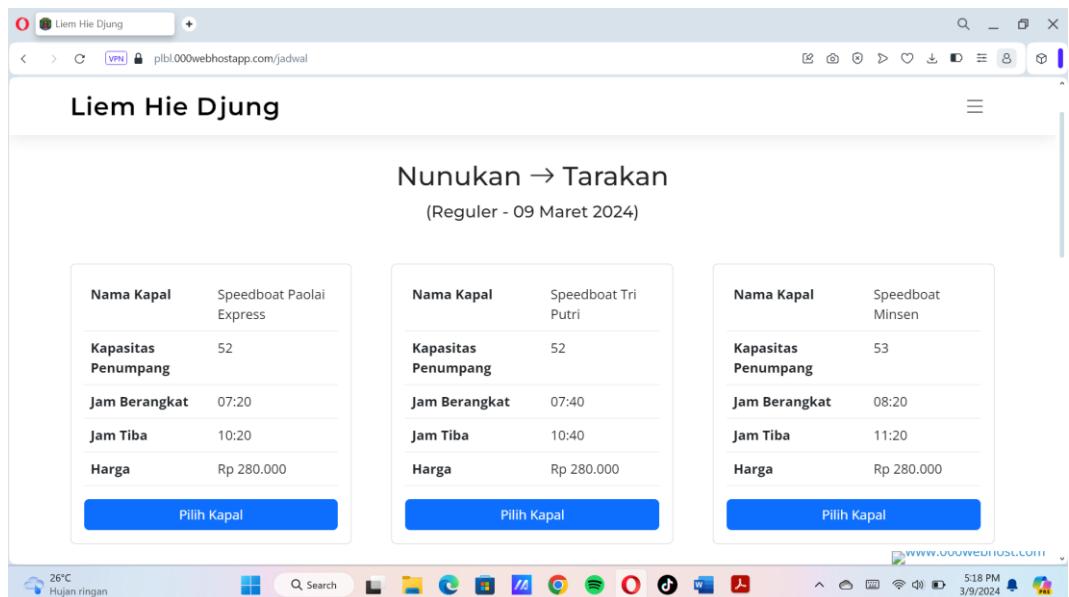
Liem Hie Djung

VPN plbl.000webhostapp.com/jadwal

Liem Hie Djung

Nunukan → Tarakan

(Reguler - 09 Maret 2024)

| Nama Kapal | Speedboat Paolai Express |
|---|---|
| Kapasitas Penumpang | 52 |
| Jam Berangkat | 07:20 |
| Jam Tiba | 10:20 |
| Harga | Rp 280.000 |

Pilih Kapal

| Nama Kapal | Speedboat Tri Putri |
|---|---|
| Kapasitas Penumpang | 52 |
| Jam Berangkat | 07:40 |
| Jam Tiba | 10:40 |
| Harga | Rp 280.000 |

Pilih Kapal

| Nama Kapal | Speedboat Minsen |
|---|---|
| Kapasitas Penumpang | 53 |
| Jam Berangkat | 08:20 |
| Jam Tiba | 11:20 |
| Harga | Rp 280.000 |

Pilih Kapal

www.000webhost.com

26°C
Hujan ringan

Search

5:18 PM
3/9/2024